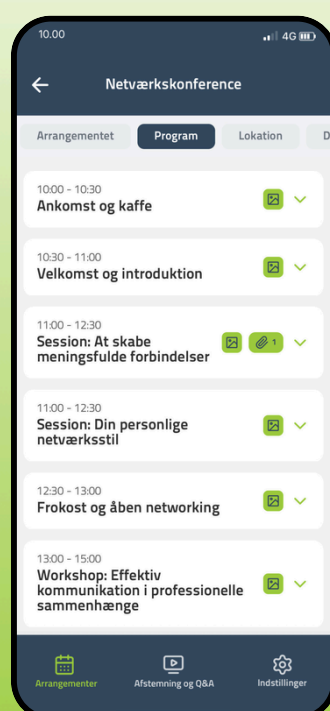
10.00

4G

Netværkskonference

Arrangementet | Program | Lokation | D

10:00 - 10:30
Ankomst og kaffe

10:30 - 11:00
Velkomst og introduktion

11:00 - 12:30
Session: At skabe meningsfulde forbindelser

1

11:00 - 12:30
Session: Din personlige netværksstil

12:30 - 13:00
Frokost og åben networking

13:00 - 15:00
Workshop: Effektiv kommunikation i professionelle sammenhænge

Arrangementer | Afstemning og Q&A | Indstillinger